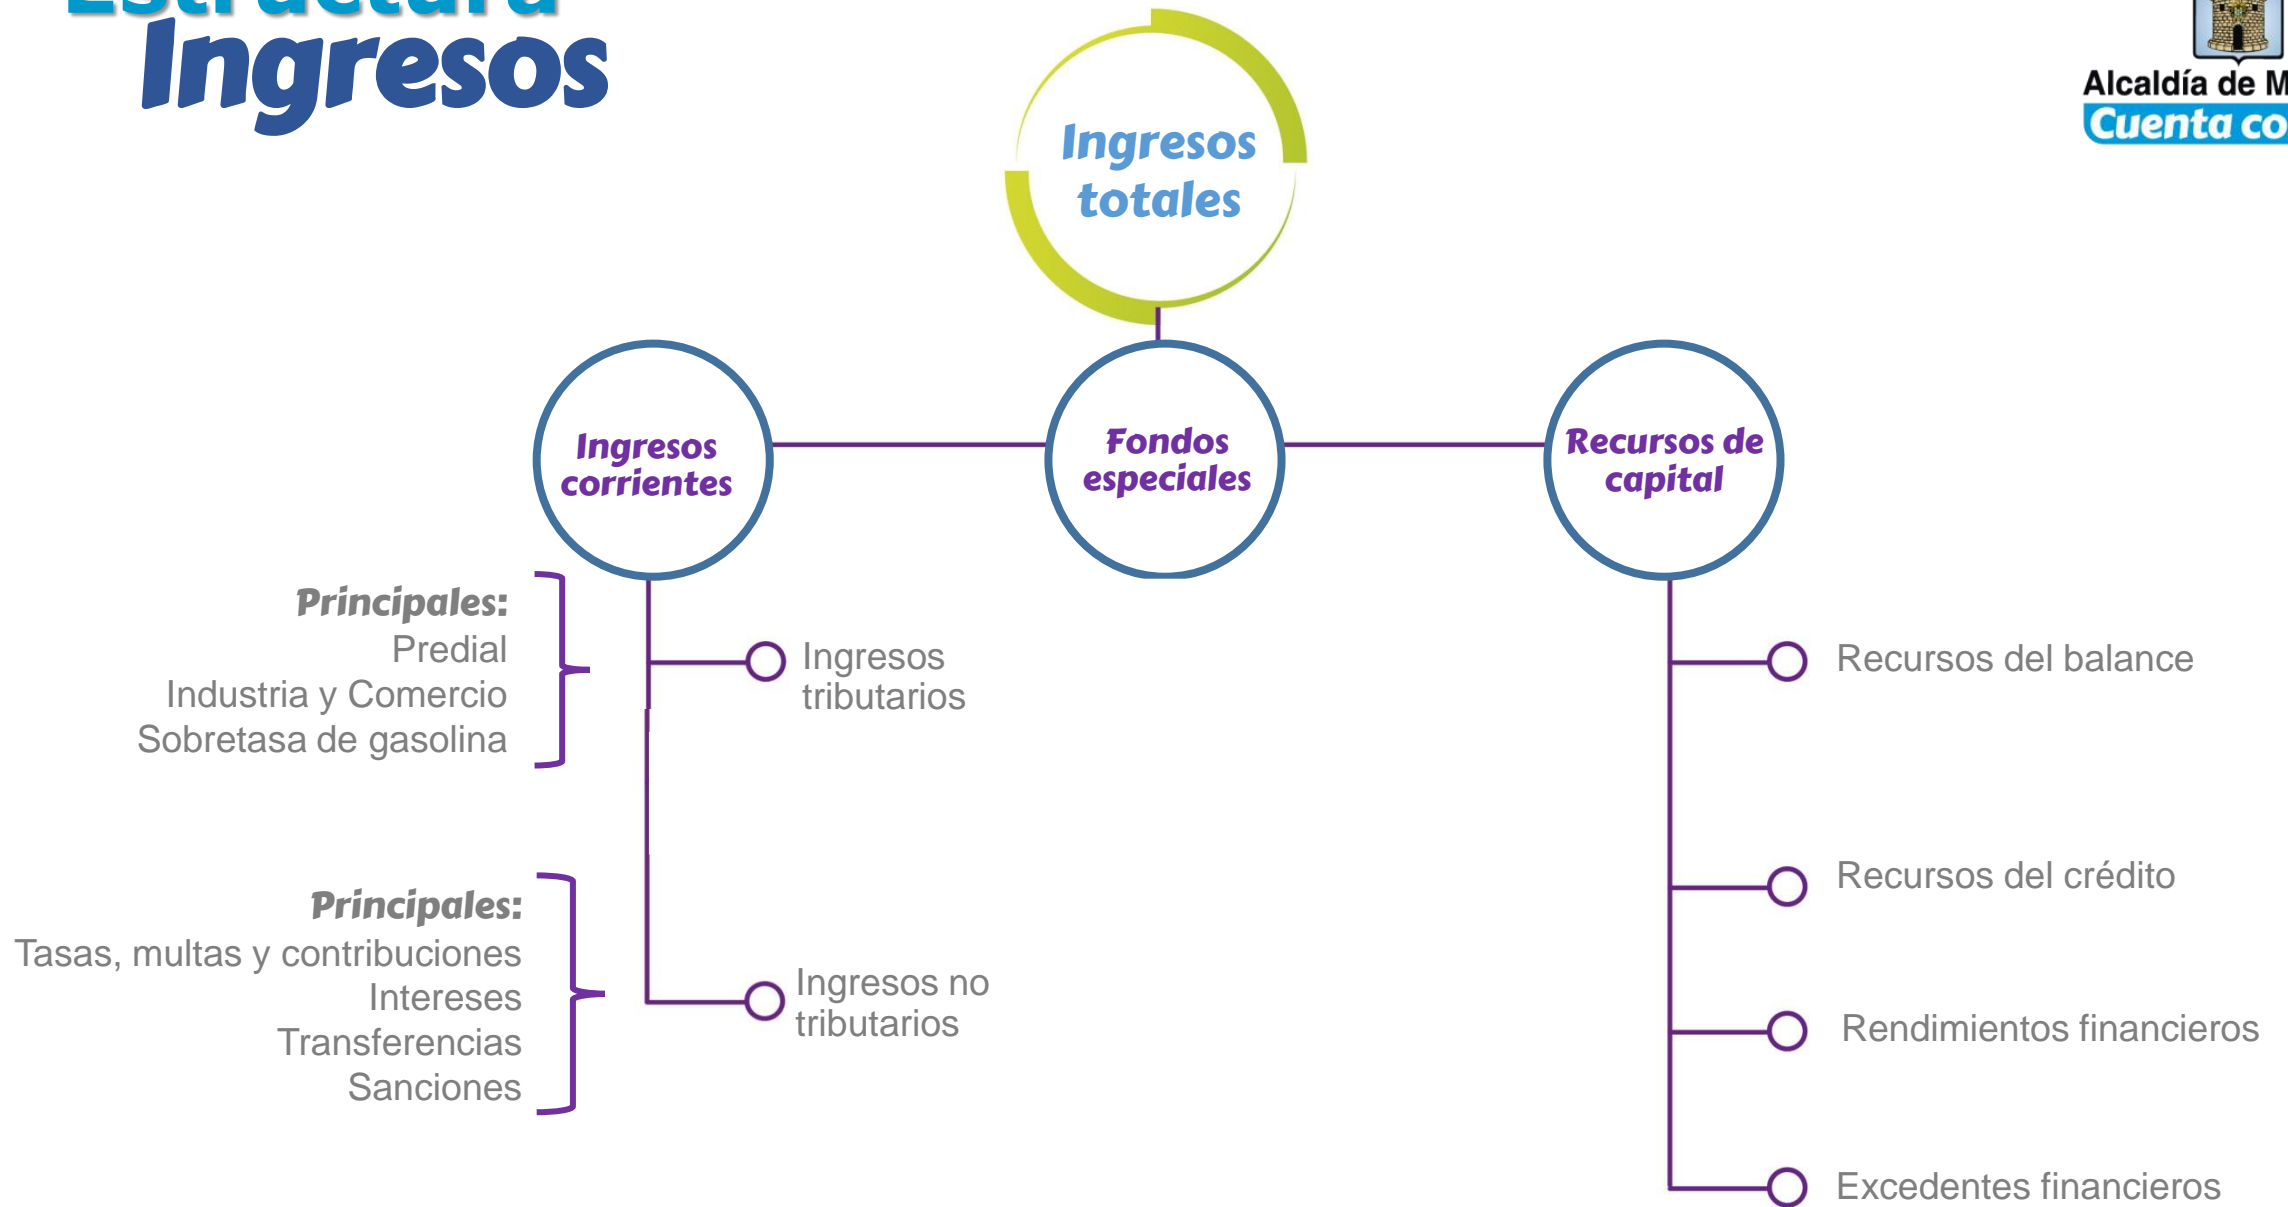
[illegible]
Ingresos

Alcaldía de M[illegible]
Cuenta co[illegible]

Ingresos totales

Ingresos corrientes

Fondos especiales

Recursos de capital

Principales:
Predial
Industria y Comercio
Sobretasa de gasolina

Ingresos tributarios

Principales:
Tasas, multas y contribuciones
Intereses
Transferencias
Sanciones

Ingresos no tributarios

Recursos del balance

Recursos del crédito

Rendimientos financieros

Excedentes financieros